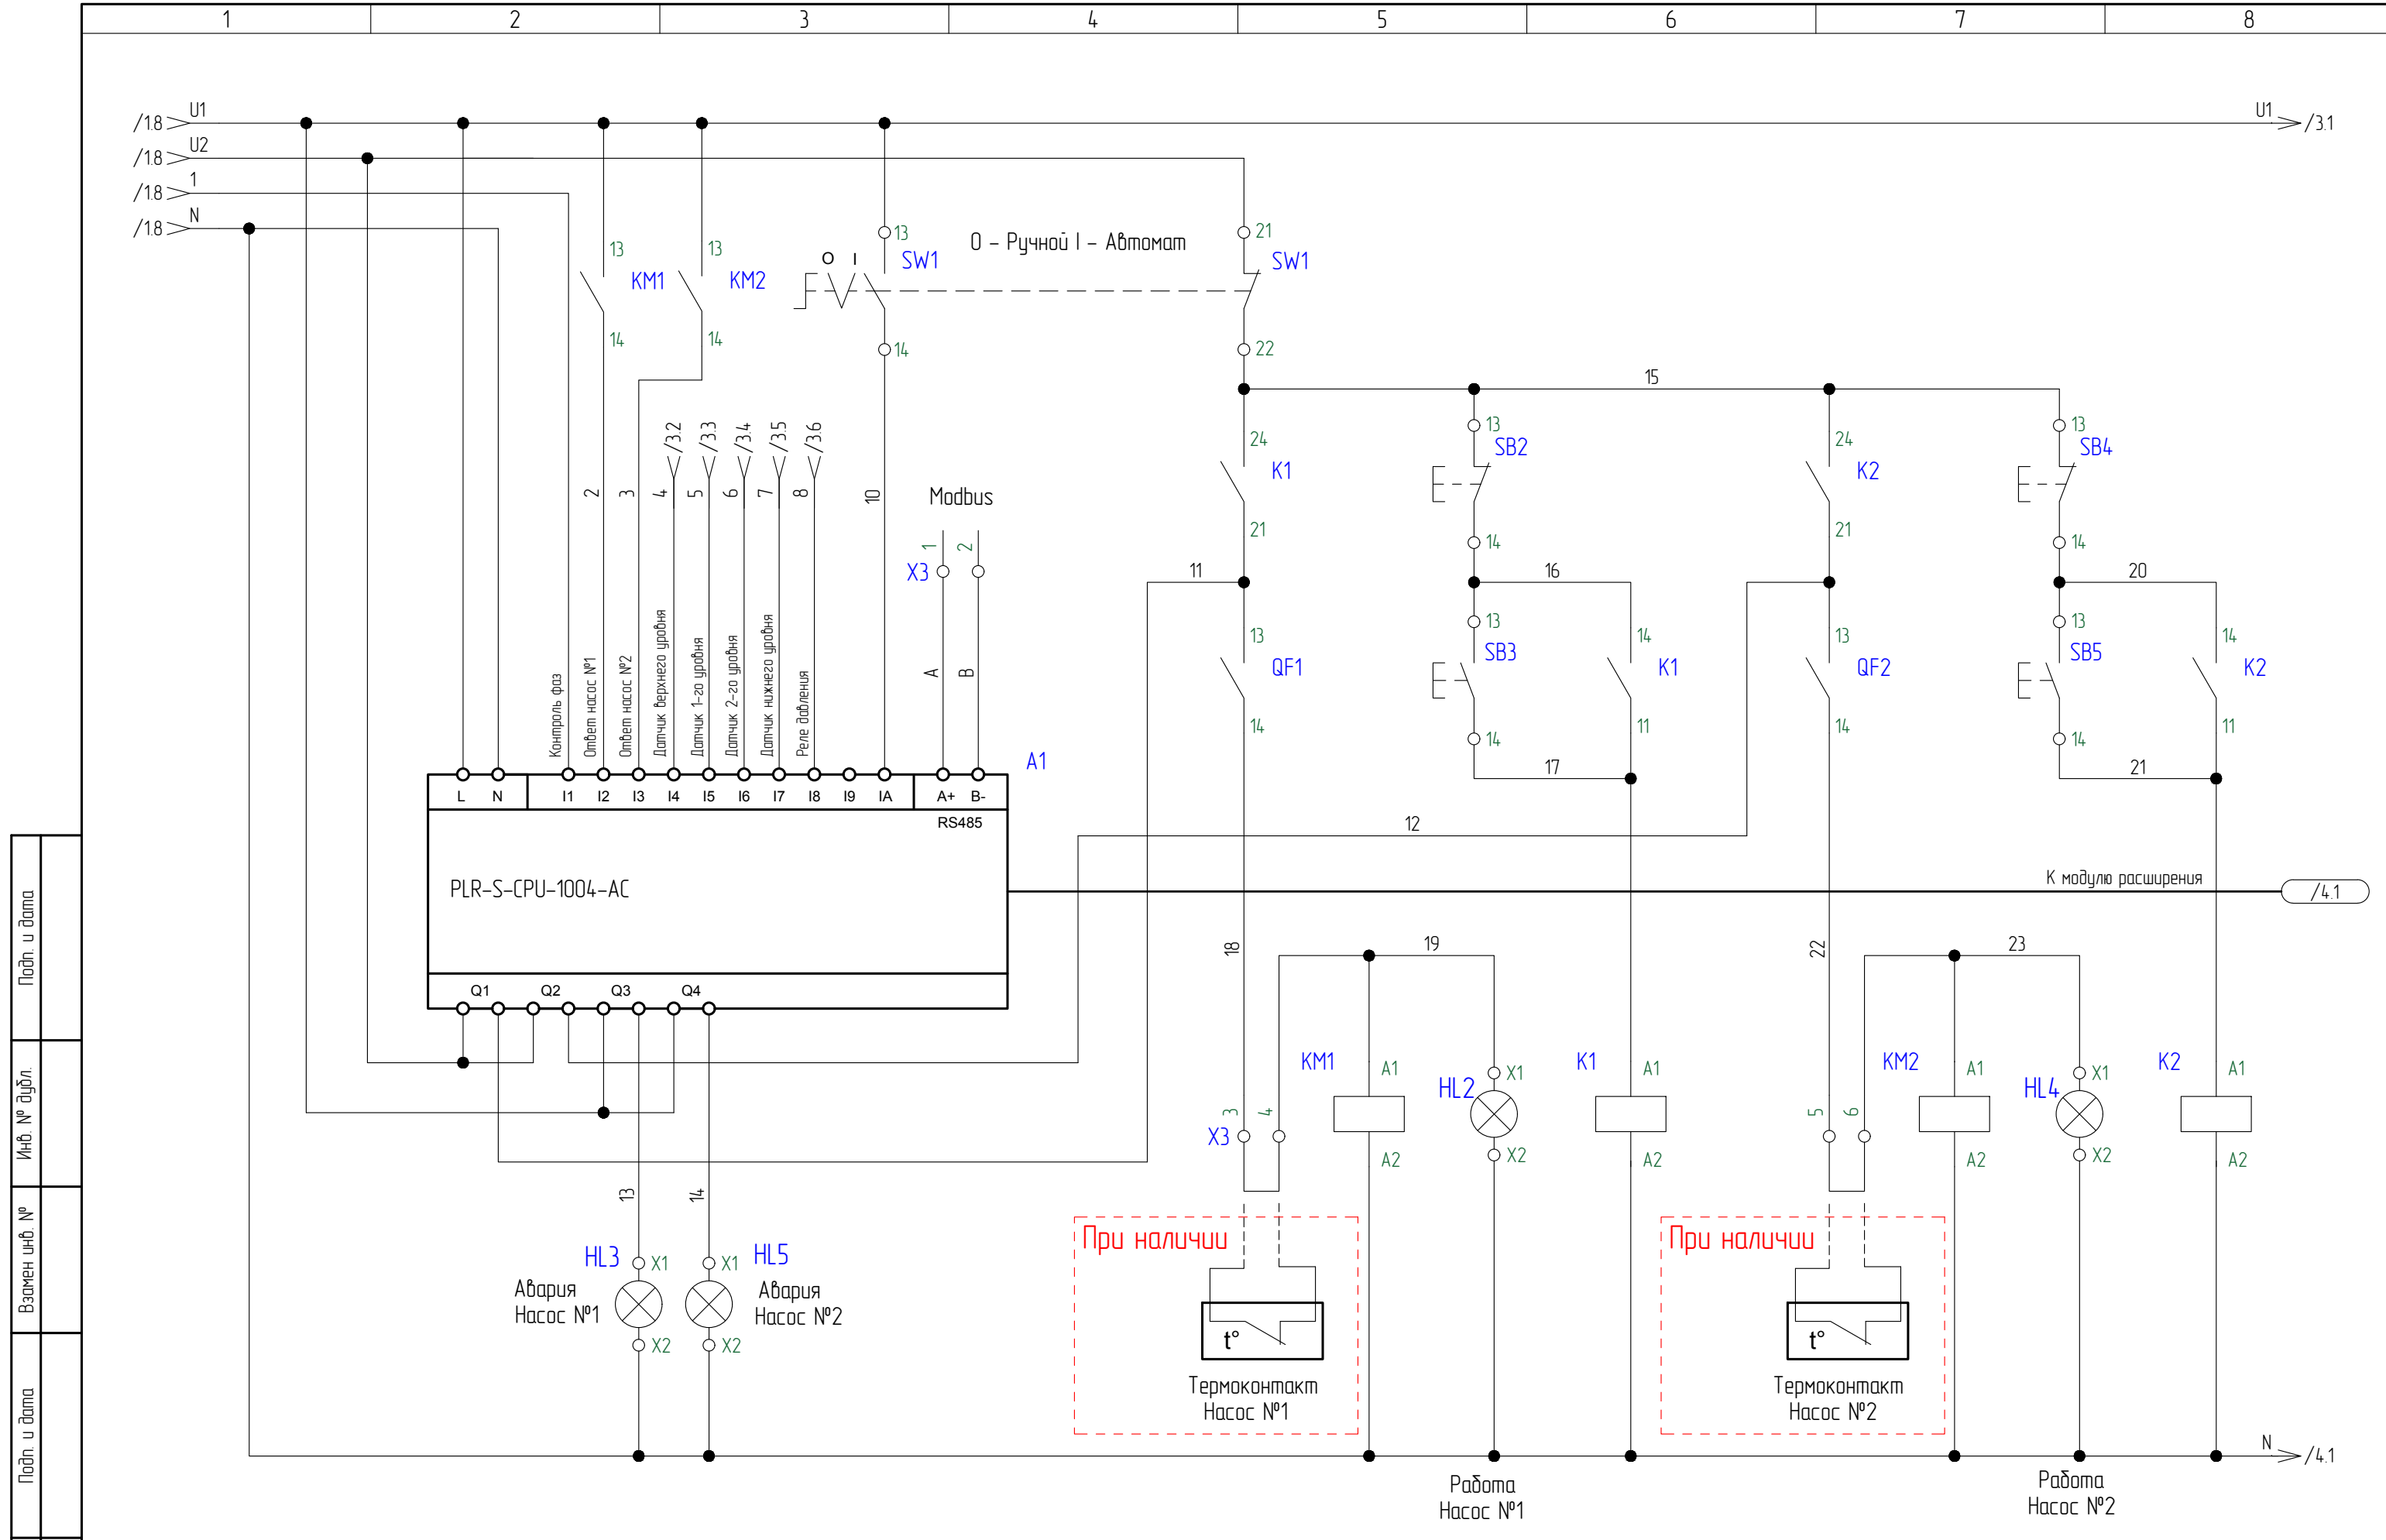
1 2 3 4 5 6 7 8

/1.8 U1
/1.8 U2
/1.8 1
/1.8 N

U1 /3.1

13 KM1 14
13 KM2 14
O I
13 SW1 14
O – Ручной I – Автомат
21 SW1 22

15

24 K1 21
13 SB2 14
24 K2 21
13 SB4 14

/3.2 /3.3 /3.4 /3.5 /3.6

2 3 4 5 6 7 8 10

Modbus

1 2
X3
A B

Контроль фаз
Ответ насос №1
Ответ насос №2
Датчик верхнего уровня
Датчик 1-го уровня
Датчик 2-го уровня
Датчик нижнего уровня
Реле давления

11
16
20

13 QF1 14
13 SB3 14
14 K1 11
13 QF2 14
13 SB5 14
14 K2 11

17
21

A1

| L | N | I1 | I2 | I3 | I4 | I5 | I6 | I7 | I8 | I9 | IA | A+ | B- |
|---|---|---|---|---|---|---|---|---|---|---|---|---|---|

RS485

12

PLR-S-CPU-1004-AC

К модулю расширения /4.1

Q1 Q2 Q3 Q4

18
19
22
23

KM1 A1 A2
HL2 X1 X2
K1 A1 A2
KM2 A1 A2
HL4 X1 X2
K2 A1 A2

X3 3 4
5 6

13 14

HL3 X1 X2
Авария Насос №1
HL5 X1 X2
Авария Насос №2

При наличии
t°
Термоконтакт Насос №1

При наличии
t°
Термоконтакт Насос №2

N /4.1

Работа Насос №1
Работа Насос №2

Подп. и дата
Инв. № дубл.
Взамен инв. №
Подп. и дата